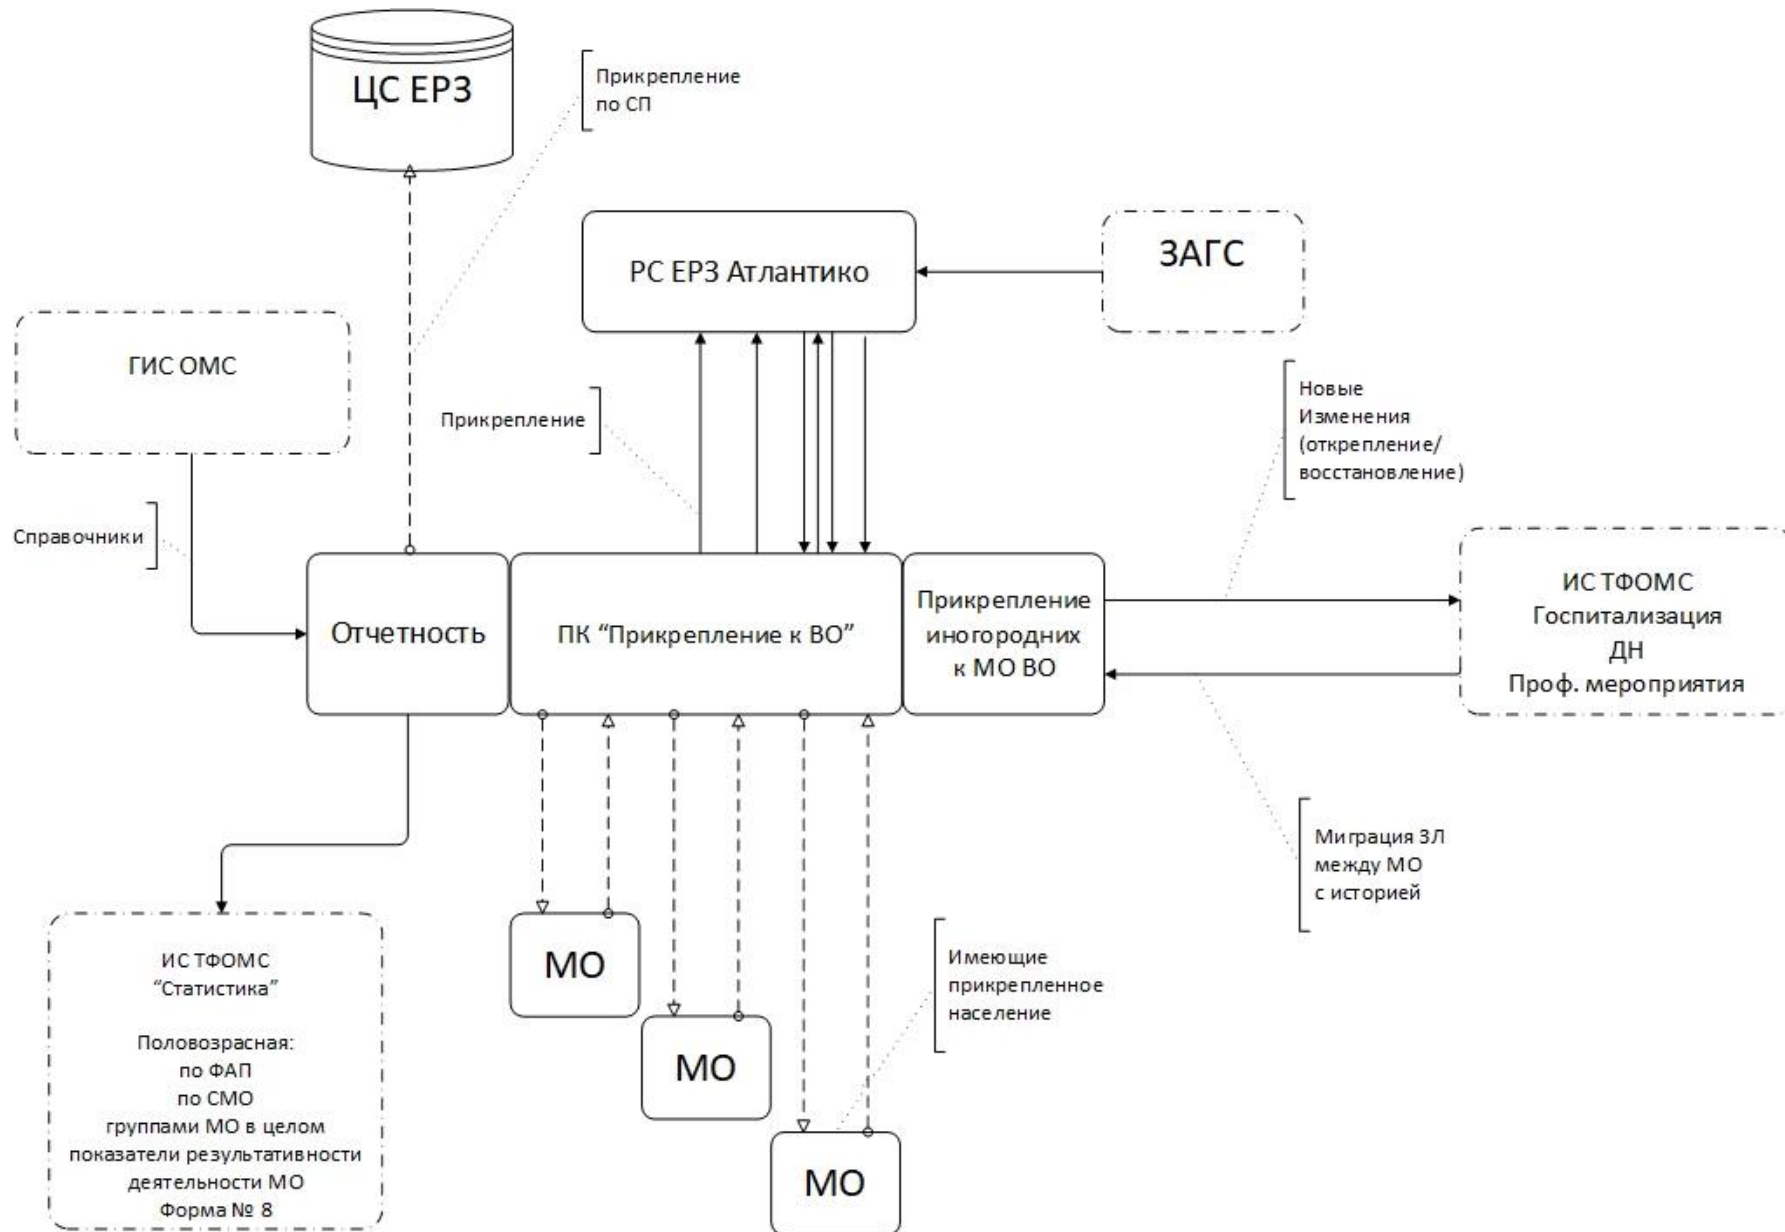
ЦС ЕРЗ

Прикрепление по СП

РС ЕРЗ Атлантико

ЗАГС

ГИС ОМС

Прикрепление

Новые Изменения (открепление/ восстановление)

Справочники

Отчетность

ПК “Прикрепление к ВО”

Прикрепление иногородних к МО ВО

ИС ТФОМС Госпитализация ДН Проф. мероприятия

Миграция ЗЛ между МО с историей

ИС ТФОМС “Статистика”

Половозрасная: по ФАП по СМО группами МО в целом показатели результативности деятельности МО Форма № 8

МО

МО

МО

Имеющие прикрепленное население